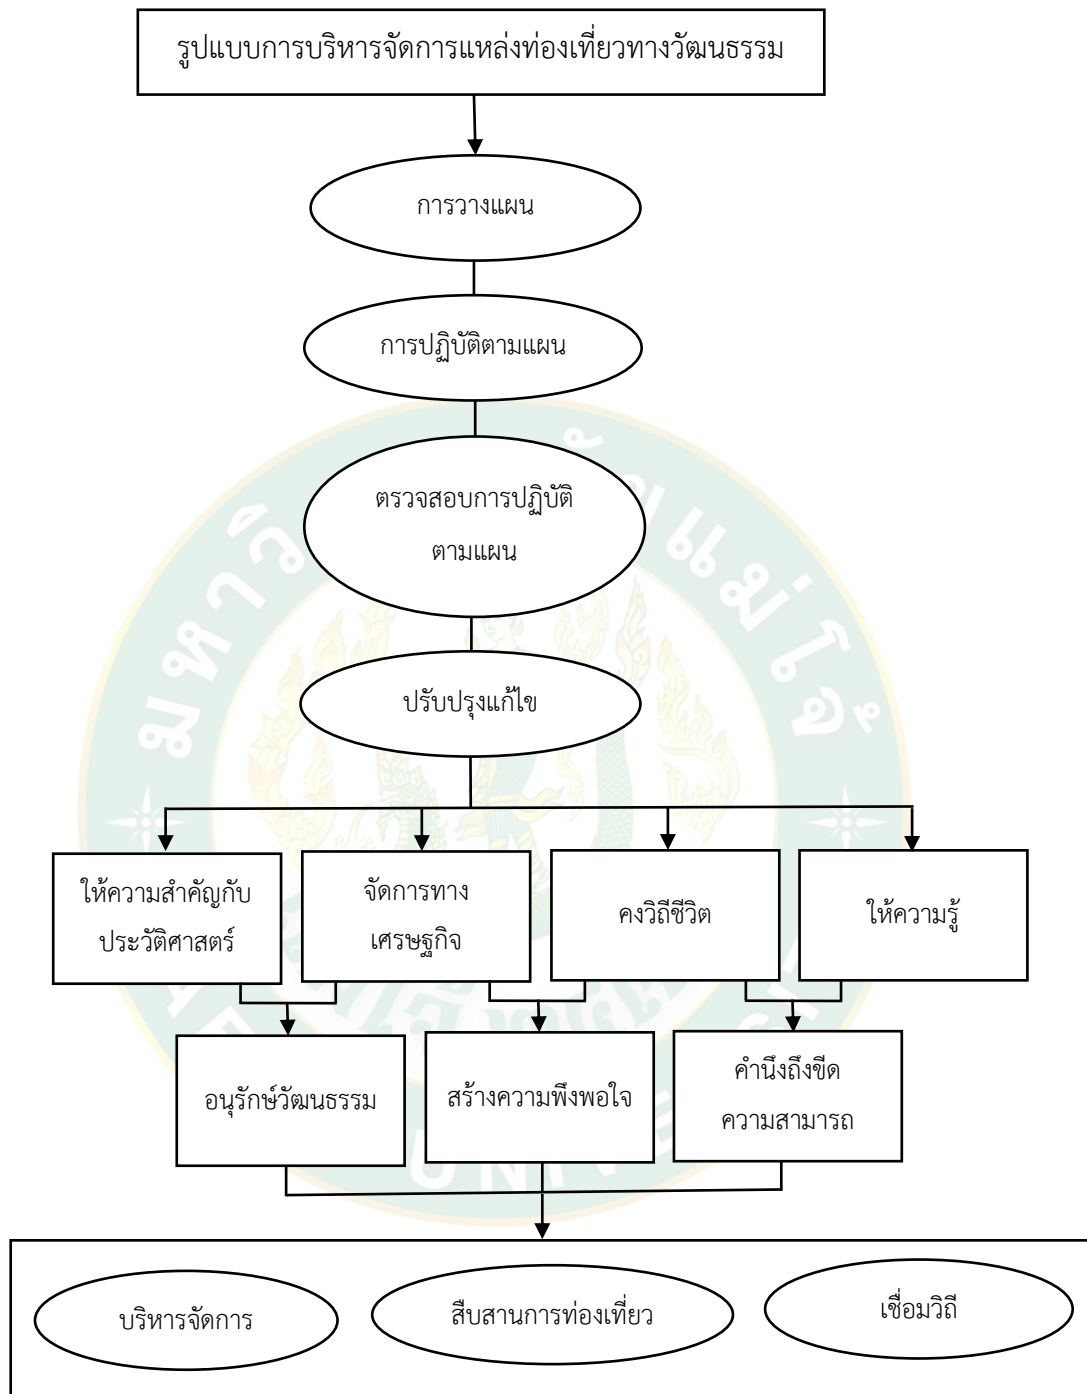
รูปแบบการบริหารจัดการแหล่งท่องเที่ยวทางวัฒนธรรม

การวางแผน

การปฏิบัติตามแผน

ตรวจสอบการปฏิบัติตามแผน

ปรับปรุงแก้ไข

ให้ความสำคัญกับประวัติศาสตร์

จัดการทางเศรษฐกิจ

คงวิถีชีวิต

ให้ความรู้

อนุรักษ์วัฒนธรรม

สร้างความพึงพอใจ

คำนึงถึงขีดความสามารถ

บริหารจัดการ

สืบสานการท่องเที่ยว

เชื่อมวิถี